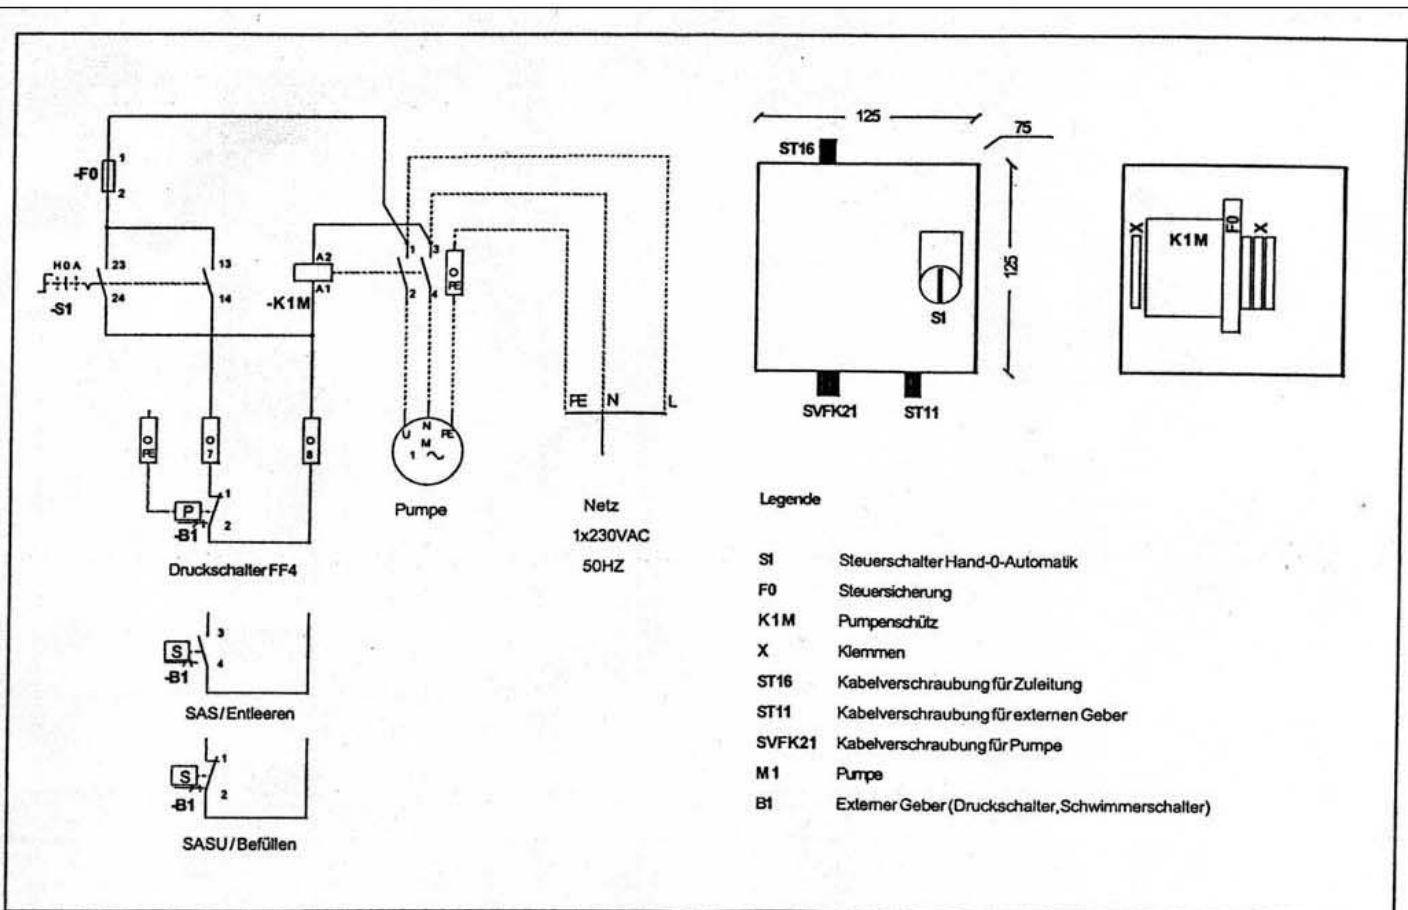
-F0
1
2
H 0 A
23
24
-S1
13
14
A2
A1
-K1M
1
2
3
4
0
FE
0
FE
0
7
0
8
P
-B1
1
2
Druckschalter FF4
U
N
FE
M
1 ~
Pumpe
FE
N
L
Netz
1x230VAC
50HZ
S
-B1
3
4
SAS/Entleeren
S
-B1
1
2
SASU/Befüllen

125
75
ST16
125
S1
SVFK21
ST11
X
K1M
F0
X

Legende

| | |
|---|---|
| S1 | Steuerschalter Hand-0-Automatik |
| F0 | Steuersicherung |
| K1M | Pumpenschütz |
| X | Klemmen |
| ST16 | Kabelverschraubung für Zuleitung |
| ST11 | Kabelverschraubung für externen Geber |
| SVFK21 | Kabelverschraubung für Pumpe |
| M1 | Pumpe |
| B1 | Externer Geber (Druckschalter, Schwimmerschalter) |